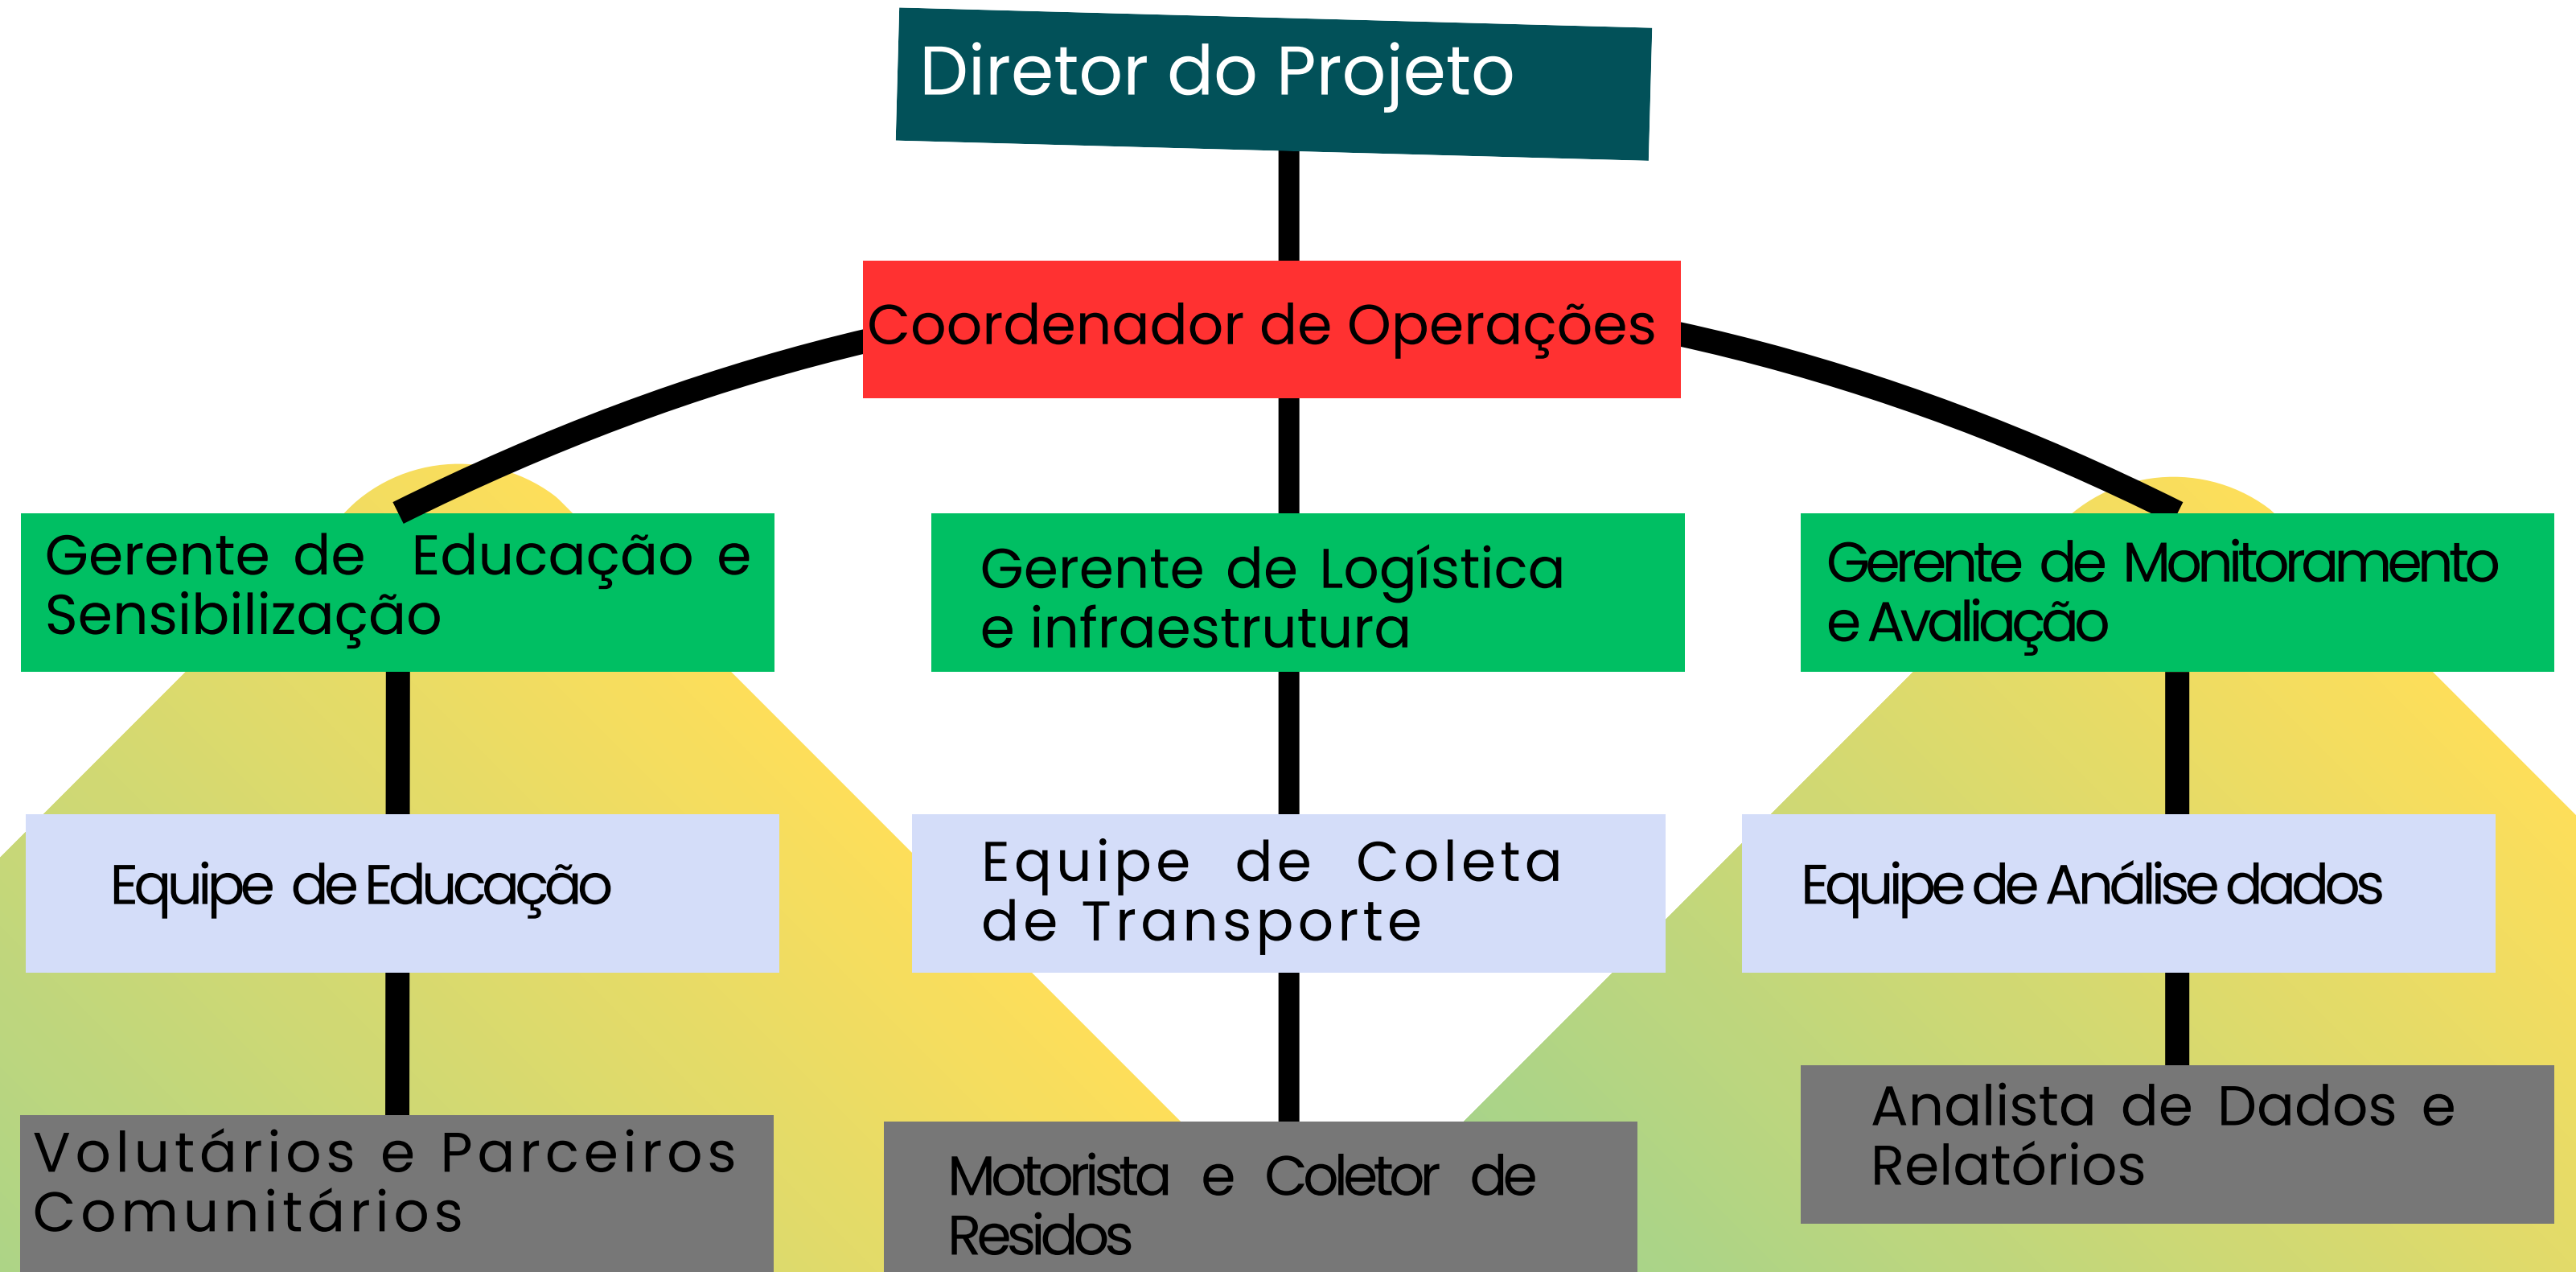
Diretor do Projeto

Coordenador de Operações

Gerente de Educação e Sensibilização

Gerente de Logística e infraestrutura

Gerente de Monitoramento e Avaliação

Equipe de Educação

Equipe de Coleta de Transporte

Equipe de Análise dados

Volutários e Parceiros Comunitários

Motorista e Coletor de Residos

Analista de Dados e Relatórios